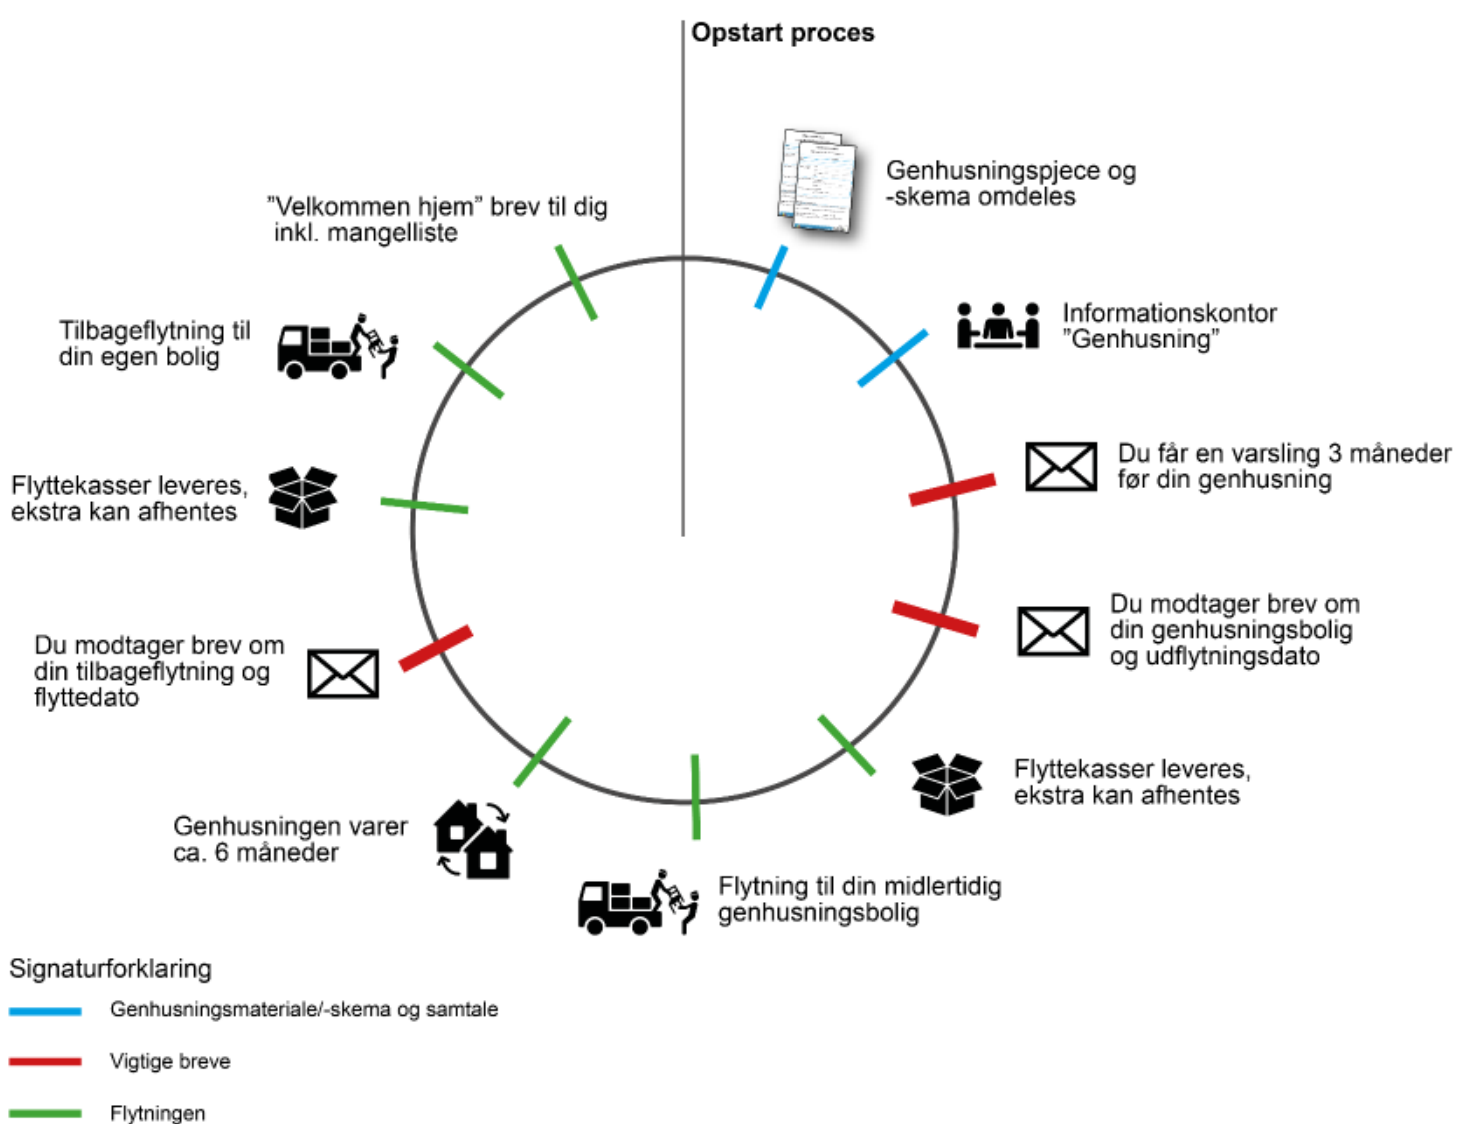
Opstart proces

Genhusningspjece og -skema omdeles

Informationskontor ”Genhusning”

Du får en varsling 3 måneder før din genhusning

Du modtager brev om din genhusningsbolig og udflytningsdato

Flyttekasser leveres, ekstra kan afhentes

Flytning til din midlertidig genhusningsbolig

Genhusningen varer ca. 6 måneder

Du modtager brev om din tilbageflytning og flyttedato

Flyttekasser leveres, ekstra kan afhentes

Tilbageflytning til din egen bolig

”Velkommen hjem” brev til dig inkl. mangelliste

Signaturforklaring

Genhusningsmateriale/-skema og samtale

Vigtige breve

Flytningen